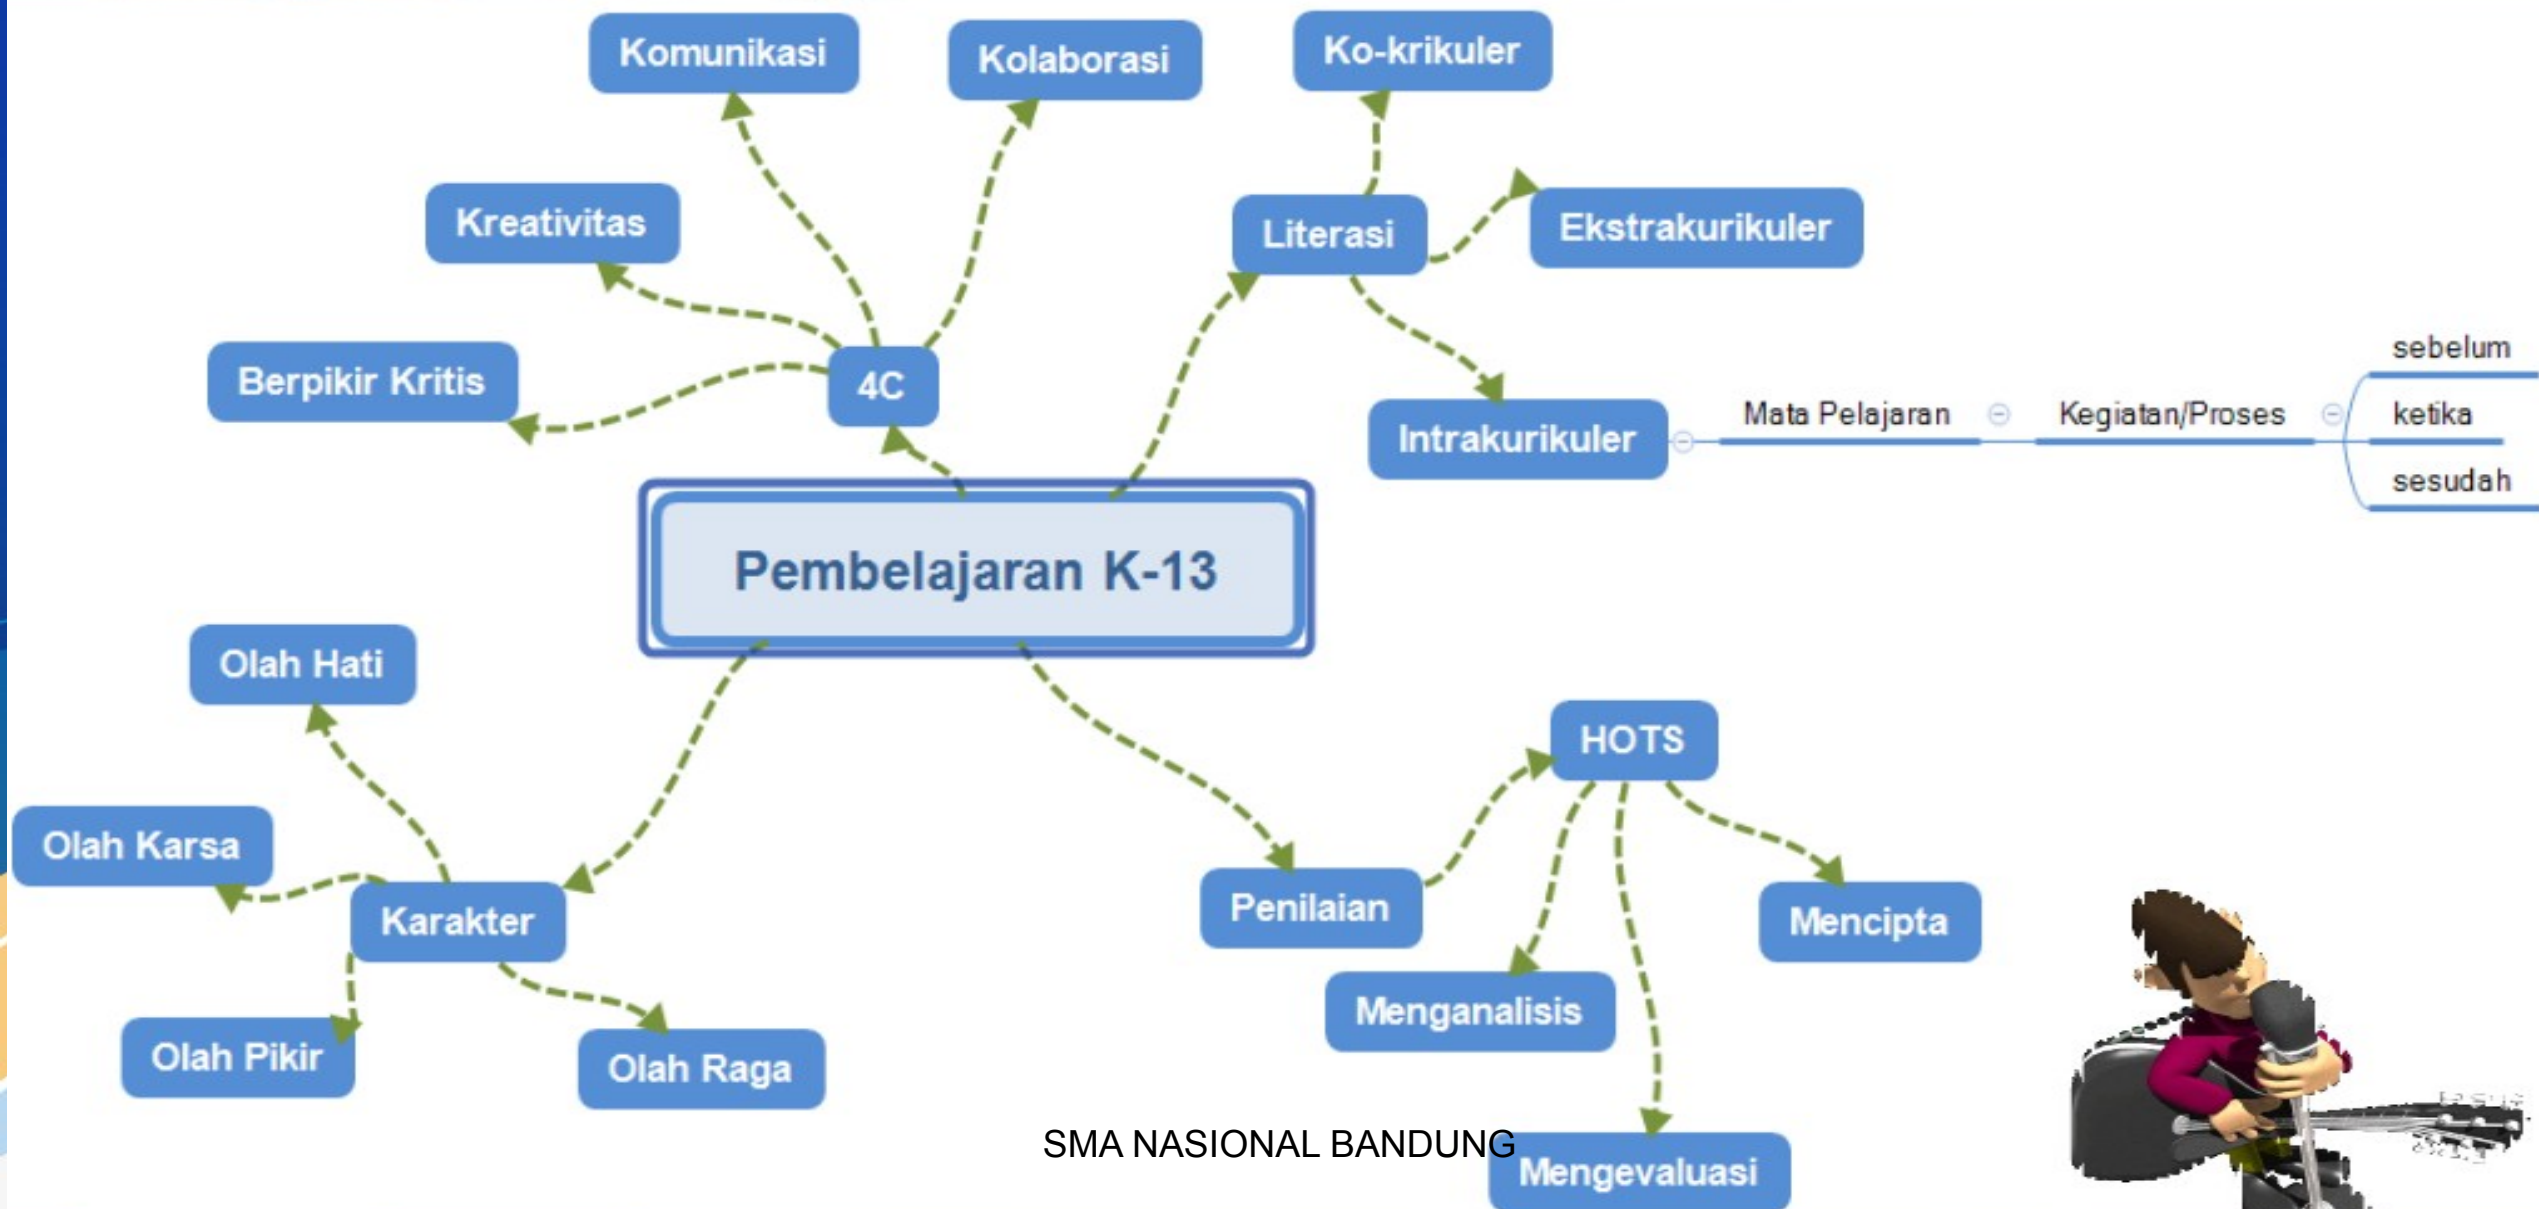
Komunikasi

Kolaborasi

Ko-krikuler

Kreativitas

Literasi

Ekstrakurikuler

Berpikir Kritis

4C

Intrakurikuler

Mata Pelajaran

Kegiatan/Proses

sebelum

ketika

sesudah

Pembelajaran K-13

Olah Hati

HOTS

Olah Karsa

Karakter

Penilaian

Mencipta

Menganalisis

Olah Pikir

Olah Raga

SMA NASIONAL BANDUNG

Mengevaluasi